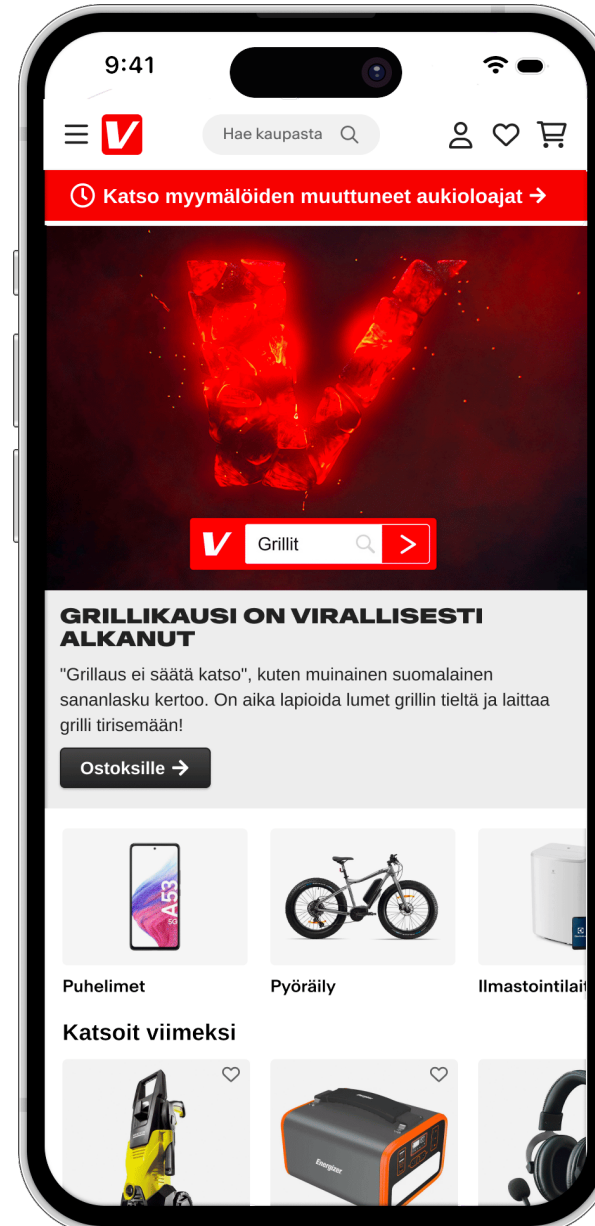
9:41

Hae kaupasta

Katso myymälöiden muuttuneet aukioloajat →

Grillit

GRILLIKAUSI ON VIRALLISESTI ALKANUT

"Grillaus ei säätä katso", kuten muinainen suomalainen sananlasku kertoo. On aika lapioida lumet grillin tieltä ja laittaa grilli tirisemään!

Ostoksille →

A53 5G

Puhelimet

Pyöräily

Ilmastointilait

Katsoit viimeksi

Energizer